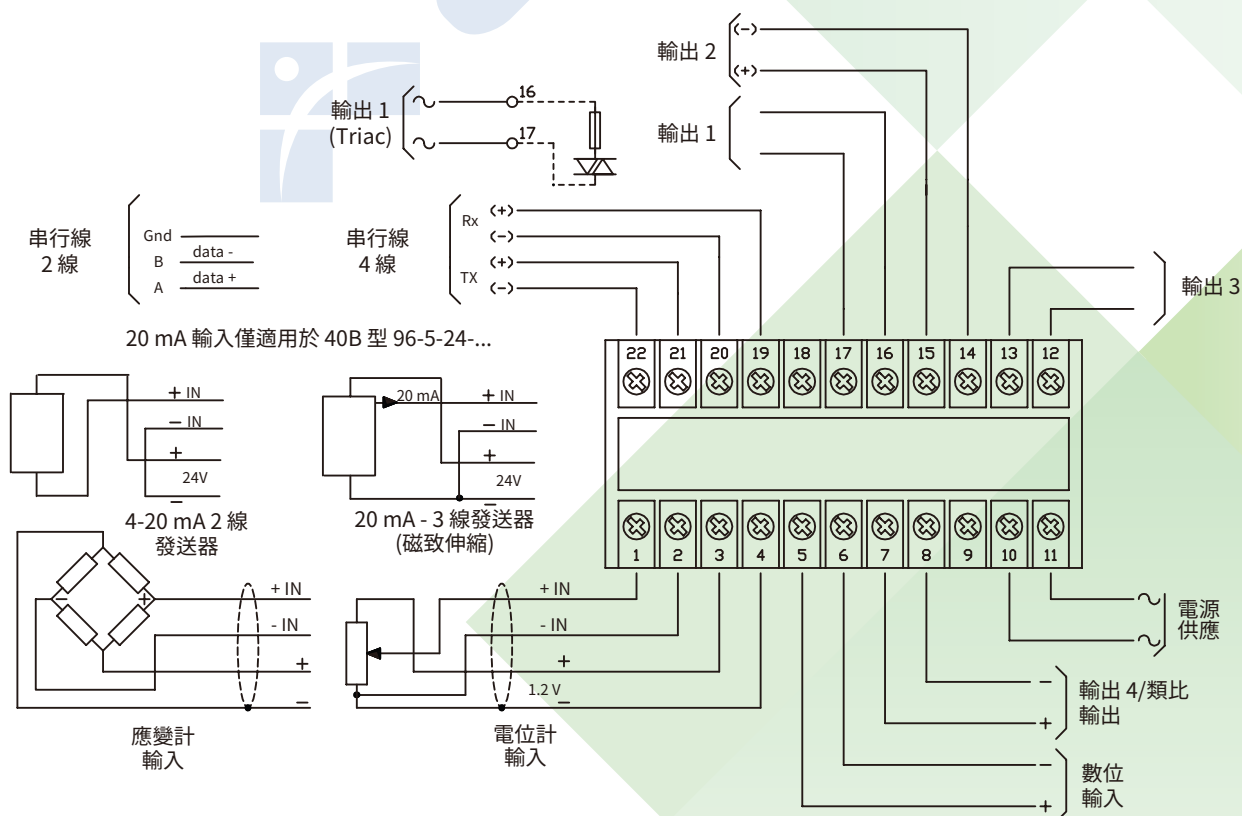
輸出 2
(–)
(+)

輸出 1
(Triac)
16
17

輸出 1

串行線
2 線
Gnd
B
data -
A
data +

串行線
4 線
Rx
(+)
(–)
TX
(+)
(–)

輸出 3

20 mA 輸入僅適用於 40B 型 96-5-24-...

| 22 | 21 | 20 | 19 | 18 | 17 | 16 | 15 | 14 | 13 | 12 |
|---|---|---|---|---|---|---|---|---|---|---|

| 1 | 2 | 3 | 4 | 5 | 6 | 7 | 8 | 9 | 10 | 11 |
|---|---|---|---|---|---|---|---|---|---|---|

+ IN
– IN
+
24V
–
4-20 mA 2 線
發送器

20 mA
+ IN
– IN
+
24V
–
20 mA - 3 線發送器
(磁致伸縮)

+ IN
- IN
+
–
應變計
輸入

+ IN
- IN
+
1.2 V
–
電位計
輸入

電源
供應

–
+
輸出 4/類比
輸出

–
+
數位
輸入